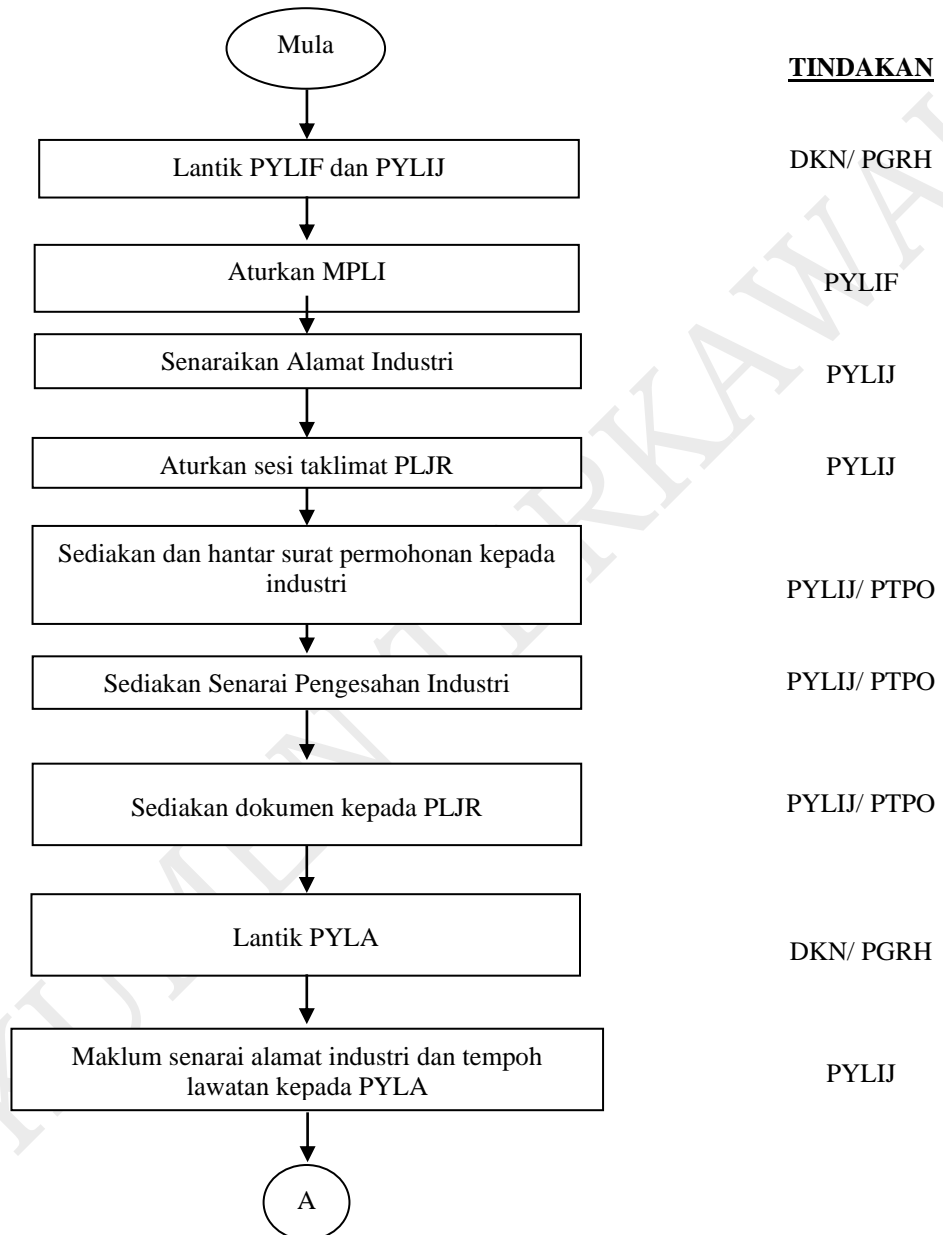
Mula

TINDAKAN

Lantik PYLIF dan PYLIJ

DKN/ PGRH

Aturkan MPLI

PYLIF

Senaraikan Alamat Industri

PYLIJ

Aturkan sesi taklimat PLJR

PYLIJ

Sediakan dan hantar surat permohonan kepada industri

PYLIJ/ PTPO

Sediakan Senarai Pengesahan Industri

PYLIJ/ PTPO

Sediakan dokumen kepada PLJR

PYLIJ/ PTPO

Lantik PYLA

DKN/ PGRH

Maklum senarai alamat industri dan tempoh lawatan kepada PYLA

PYLIJ

A

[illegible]